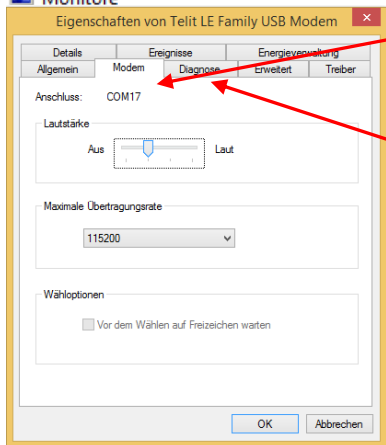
Monitore

Eigenschaften von Telit LE Family USB Modem

Details | Ereignisse | Energieverwaltung
Allgemein | Modem | Diagnose | Erweitert | Treiber

Anschluss: COM17

Lautstärke

Aus Laut

Maximale Übertragungsrate

115200

Wähloptionen

Vor dem Wählen auf Freizeichen warten

OK Abbrechen